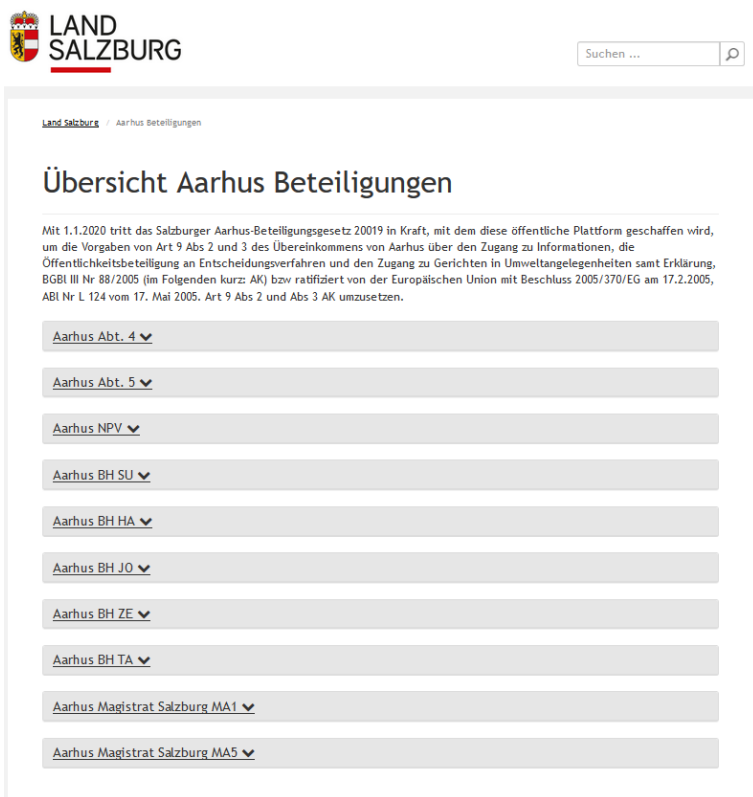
LAND
SALZBURG

Suchen ...

Land Salzburg / Aarhus Beteiligungen

Übersicht Aarhus Beteiligungen

Mit 1.1.2020 tritt das Salzburger Aarhus-Beteiligungsgesetz 20019 in Kraft, mit dem diese öffentliche Plattform geschaffen wird, um die Vorgaben von Art 9 Abs 2 und 3 des Übereinkommens von Aarhus über den Zugang zu Informationen, die Öffentlichkeitsbeteiligung an Entscheidungsverfahren und den Zugang zu Gerichten in Umweltangelegenheiten samt Erklärung, BGBl III Nr 88/2005 (im Folgenden kurz: AK) bzw ratifiziert von der Europäischen Union mit Beschluss 2005/370/EG am 17.2.2005, ABl Nr L 124 vom 17. Mai 2005. Art 9 Abs 2 und Abs 3 AK umzusetzen.

Aarhus Abt. 4

Aarhus Abt. 5

Aarhus NPV

Aarhus BH SU

Aarhus BH HA

Aarhus BH JO

Aarhus BH ZE

Aarhus BH TA

Aarhus Magistrat Salzburg MA1

Aarhus Magistrat Salzburg MA5